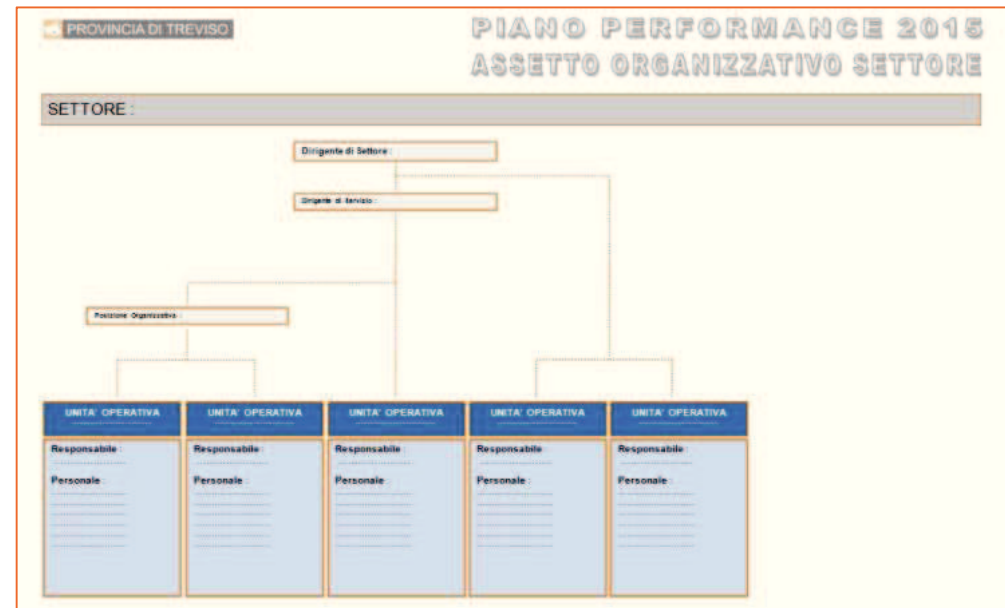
PROVINCIA DI TREVISO

PIANO PERFORMANCE 2015
ASSETTO ORGANIZZATIVO SETTORE

SETTORE :

Dirigente di Settore :

Dirigente di Servizio :

Posizione Organizzativa :

UNITA' OPERATIVA
Responsabile :
Personale :

UNITA' OPERATIVA
Responsabile :
Personale :

UNITA' OPERATIVA
Responsabile :
Personale :

UNITA' OPERATIVA
Responsabile :
Personale :

UNITA' OPERATIVA
Responsabile :
Personale :